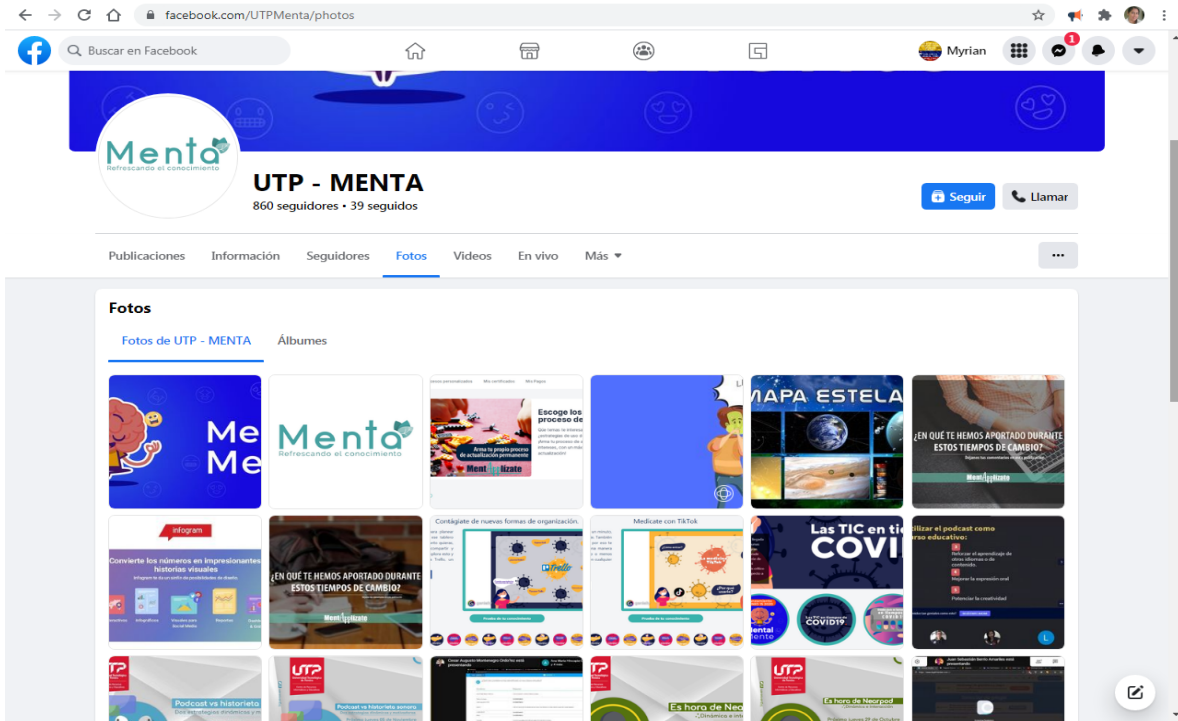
facebook.com/UTPMenta/photos

Buscar en Facebook

Myrian

1

Menta
Refrescando el conocimiento

UTP - MENTA
860 seguidores • 39 seguidos

Seguir
Llamar

Publicaciones
Información
Seguidores
Fotos
Videos
En vivo
Más

...

Fotos

Fotos de UTP - MENTA
Álbumes

Me
Me

Menta
Refrescando el conocimiento

Escoge los
proceso de
Arma tu propio proceso de actualización permanente
Mentalízate

MAPA ESTELA

¿EN QUÉ TE HEMOS APORTADO DURANTE ESTOS TIEMPOS DE CAMBIO?
Mentalízate

infogram
Convierte los números en impresionantes historias visuales

¿EN QUÉ TE HEMOS APORTADO DURANTE ESTOS TIEMPOS DE CAMBIO?
Mentalízate

Contágiate de nuevas formas de organización.
Trello

Medicate con TikTok

Las TIC en ti
COVI
COVID19

tilizar el podcast como
rso educativo:
Mejorar la expresión oral
Potenciar la creatividad

UTP
Podcast vs historieta

UTP
Podcast vs historieta sonora

UTP
Es hora de Nea
Dinámica e inte

UTP
Es hora de Nearpod
Dinámica e interactiva